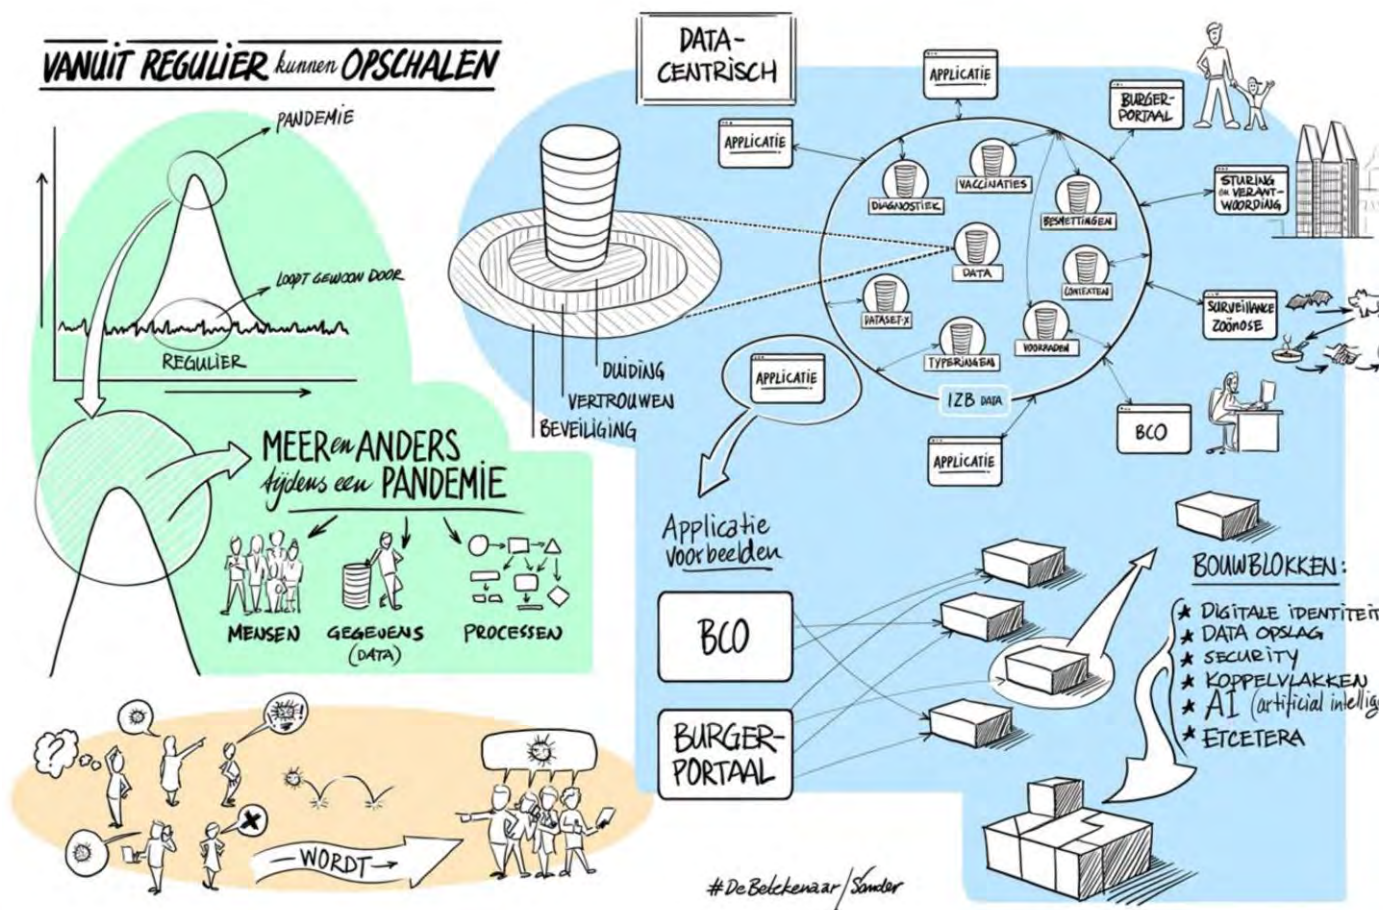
VANUIT REGULIER kunnen OPSCHALEN

PANDEMIE

LOOPT GEWOON DOOR

REGULIER

MEER en ANDERS tijdens een PANDEMIE

MENSEN

GEGEVENS (DATA)

PROCESSEN

?

!

WORDT

DATA-CENTRISCH

DUIDING

VERTROUWEN

BEVEILIGING

APPLICATIE

APPLICATIE

APPLICATIE

APPLICATIE

BURGER-PORTAAL

STURING en VERANTWOORDING

SURVEILLANCE ZOÖNOSE

BCO

DIAGNOSTIEK

VACCINATIES

BESMETTINGEN

DATA

CONTEXTEN

DATASET-X

TYPERINGEN

VOORRADEN

IZB DATA

Applicatie voorbeelden

BCO

BURGER-PORTAAL

BOUWBLOKKEN:

★ DIGITALE IDENTITEIT
★ DATA OPSLAG
★ SECURITY
★ KOPPELVLAKKEN
★ AI (artificial intellig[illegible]
★ ETCETERA

#DeBetekenaar/Sander